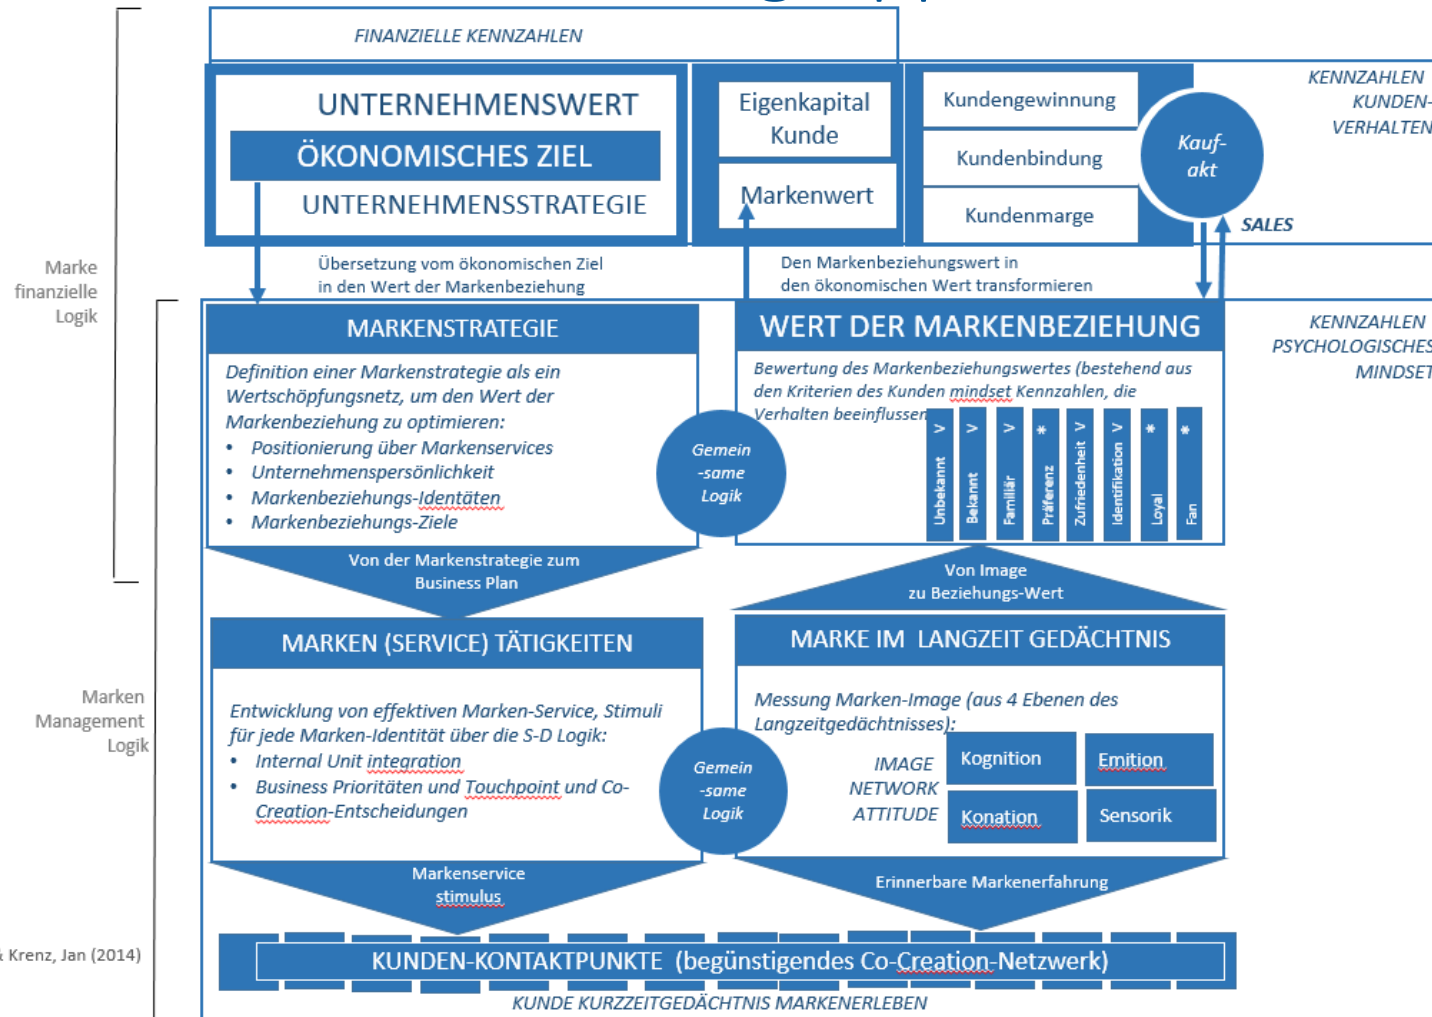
FINANZIELLE KENNZAHLEN

UNTERNEHMENSWERT
ÖKONOMISCHES ZIEL
UNTERNEHMENSSTRATEGIE

Eigenkapital Kunde

Markenwert

Kundengewinnung
Kundenbindung
Kundenmarge

Kauf-akt

SALES

KENNZAHLEN KUNDEN-VERHALTEN

Marke finanzielle Logik

Übersetzung vom ökonomischen Ziel in den Wert der Markenbeziehung

Den Markenbeziehungswert in den ökonomischen Wert transformieren

MARKENSTRATEGIE

Definition einer Markenstrategie als ein Wertschöpfungsnetz, um den Wert der Markenbeziehung zu optimieren:
• Positionierung über Markenservices
• Unternehmenspersönlichkeit
• Markenbeziehungs-Identäten
• Markenbeziehungs-Ziele

Gemein-same Logik

WERT DER MARKENBEZIEHUNG

Bewertung des Markenbeziehungswertes (bestehend aus den Kriterien des Kunden mindset Kennzahlen, die Verhalten beeinflussen

Unbekannt >
Bekannt >
Familiär >
Präferenz *
Zufriedenheit >
Identifikation >
Loyal *
Fan *

KENNZAHLEN PSYCHOLOGISCHES MINDSET

Von der Markenstrategie zum Business Plan

Von Image zu Beziehungs-Wert

MARKEN (SERVICE) TÄTIGKEITEN

Entwicklung von effektiven Marken-Service, Stimuli für jede Marken-Identität über die S-D Logik:
• Internal Unit integration
• Business Prioritäten und Touchpoint und Co-Creation-Entscheidungen

Gemein-same Logik

MARKE IM LANGZEIT GEDÄCHTNIS

Messung Marken-Image (aus 4 Ebenen des Langzeitgedächtnisses):

IMAGE
NETWORK
ATTITUDE

Kognition
Emition
Konation
Sensorik

Marken Management Logik

Markenservice stimulus

Erinnerbare Markenerfahrung

Krenz, Jan (2014)

KUNDEN-KONTAKTPUNKTE (begünstigendes Co-Creation-Netzwerk)

KUNDE KURZZEITGEDÄCHTNIS MARKENERLEBEN